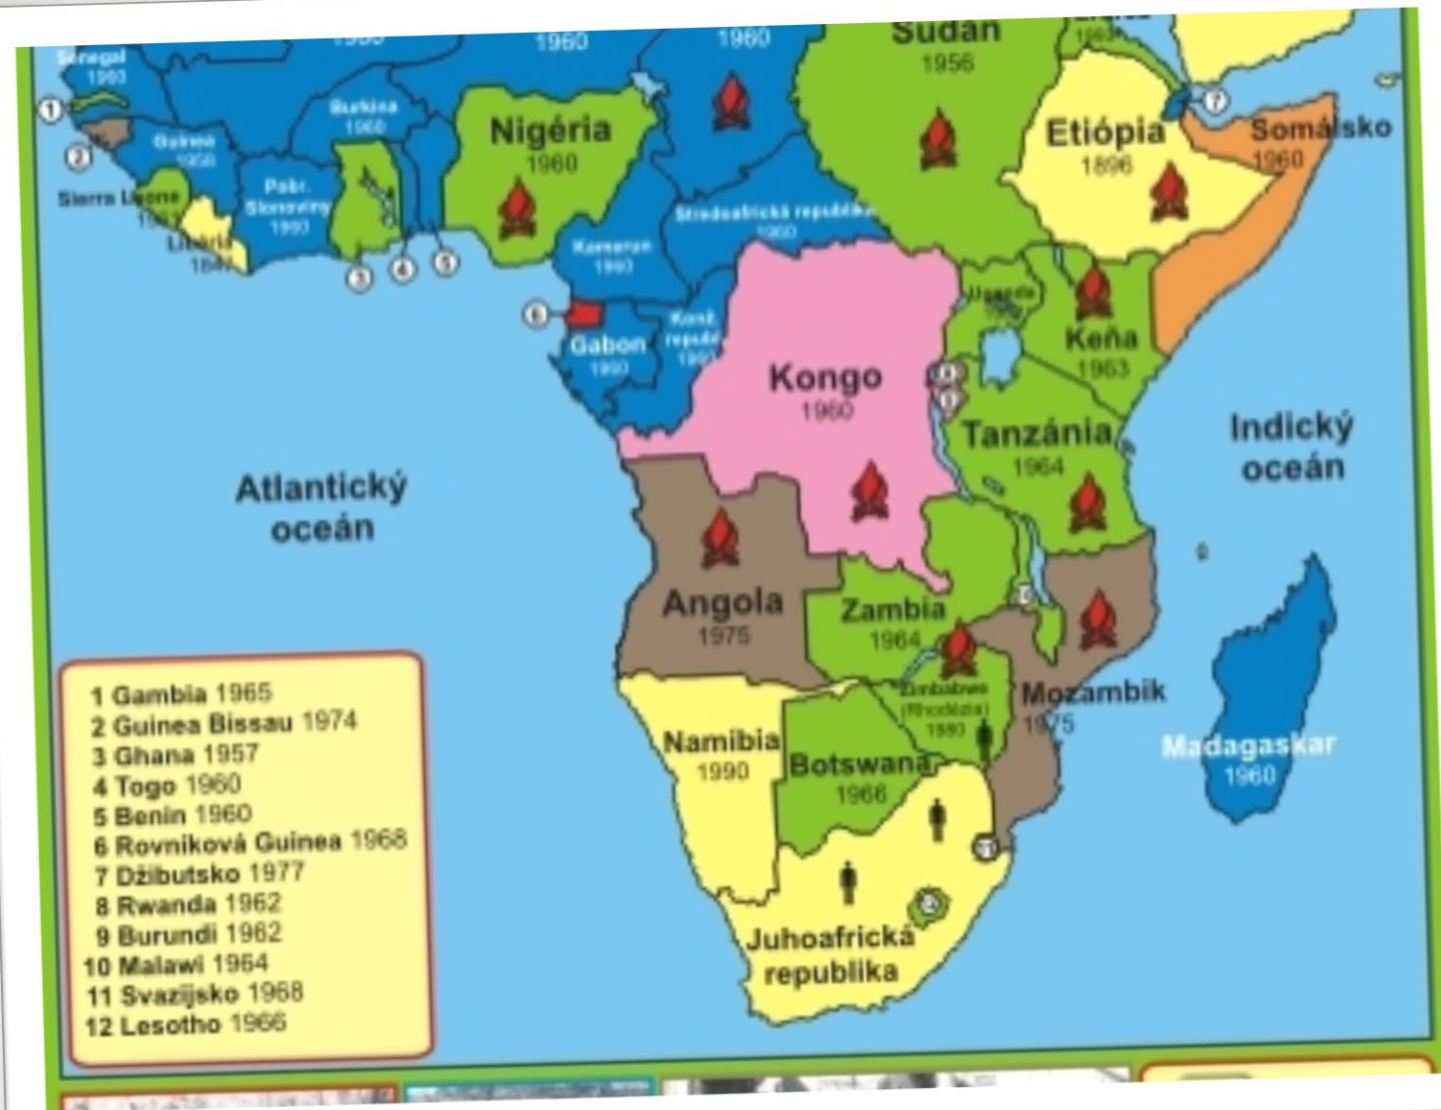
Senegal
1960
1960
1960
Sudán
1956
Nigéria
1960
Etiópia
1896
Somálsko
1960
Burkina
1960
Guinea
1958
Sierra Leone
1961
Libéria
1847
Pobr. Slonoviny
1960
Stredoafrická republika
1960
Kamerun
1960
Gabon
1960
Konž. republ.
1960
Uganda
1962
Keňa
1963
Kongo
1960
Tanzánia
1964
Indický oceán
Atlantický oceán
Angola
1975
Zambia
1964
Zimbabwe (Rhodézia)
1980
Mozambik
1975
Namíbia
1990
Botswana
1966
Madagaskar
1960
Juhoafrická republika
1
2
3
4
5
6
7
8
9
10
11
12

1 Gambia 1965
2 Guinea Bissau 1974
3 Ghana 1957
4 Togo 1960
5 Benin 1960
6 Rovníková Guinea 1968
7 Džibutsko 1977
8 Rwanda 1962
9 Burundi 1962
10 Malawi 1964
11 Svazijsko 1968
12 Lesotho 1966